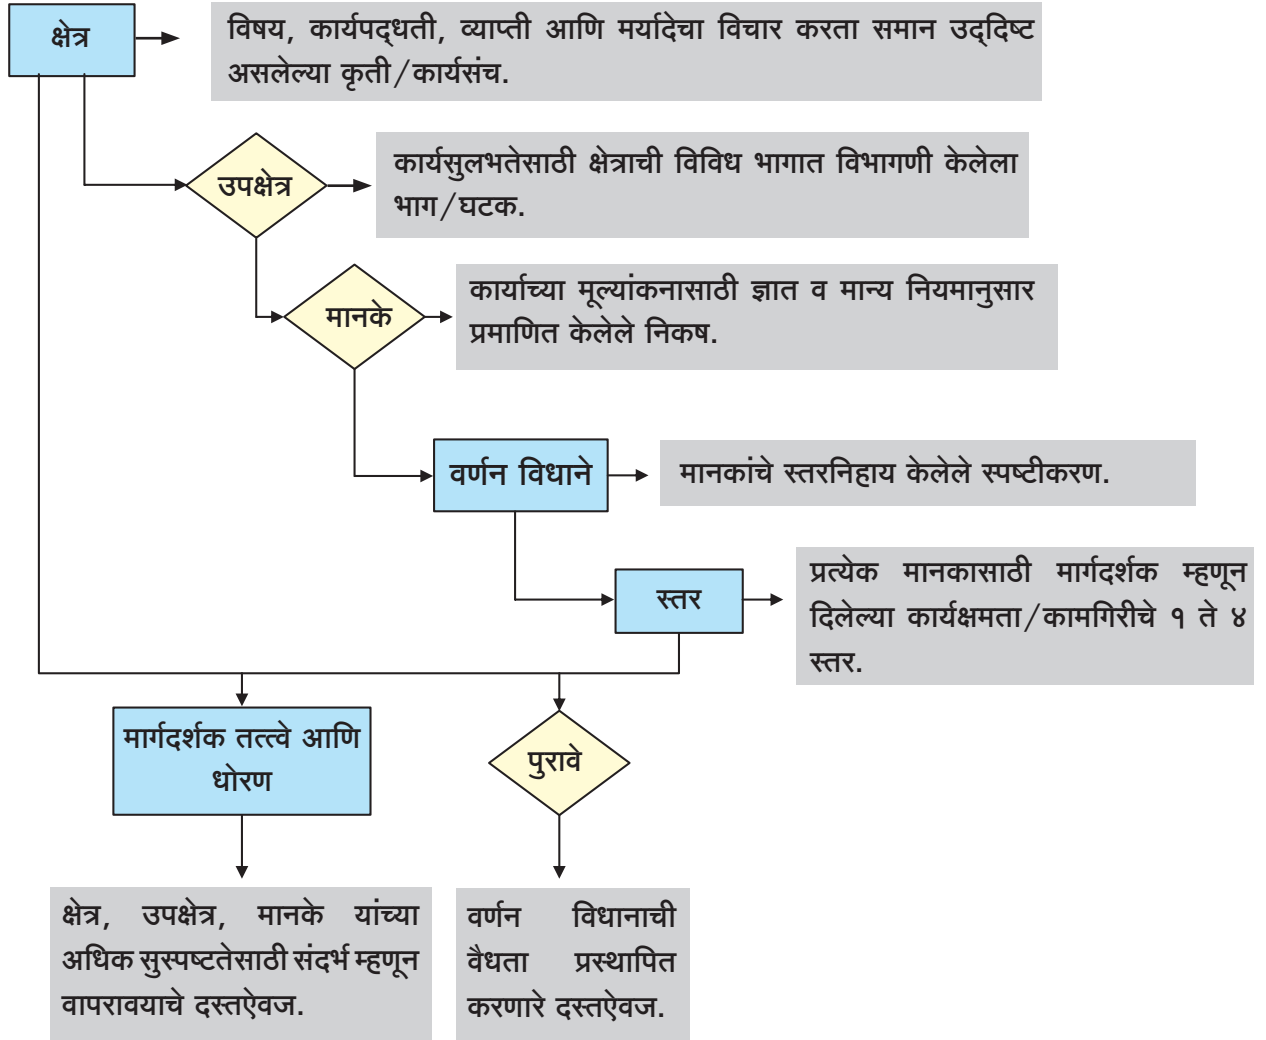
क्षेत्र

विषय, कार्यपद्धती, व्याप्ती आणि मर्यादेचा विचार करता समान उद्दिष्ट असलेल्या कृती/कार्यसंच.

उपक्षेत्र

कार्यसुलभतेसाठी क्षेत्राची विविध भागात विभागणी केलेला भाग/घटक.

मानके

कार्याच्या मूल्यांकनासाठी ज्ञात व मान्य नियमानुसार प्रमाणित केलेले निकष.

वर्णन विधाने

मानकांचे स्तरनिहाय केलेले स्पष्टीकरण.

स्तर

प्रत्येक मानकासाठी मार्गदर्शक म्हणून दिलेल्या कार्यक्षमता/कामगिरीचे १ ते ४ स्तर.

मार्गदर्शक तत्त्वे आणि धोरण

पुरावे

क्षेत्र, उपक्षेत्र, मानके यांच्या अधिक सुस्पष्टतेसाठी संदर्भ म्हणून वापरावयाचे दस्तऐवज.

वर्णन विधानाची वैधता प्रस्थापित करणारे दस्तऐवज.